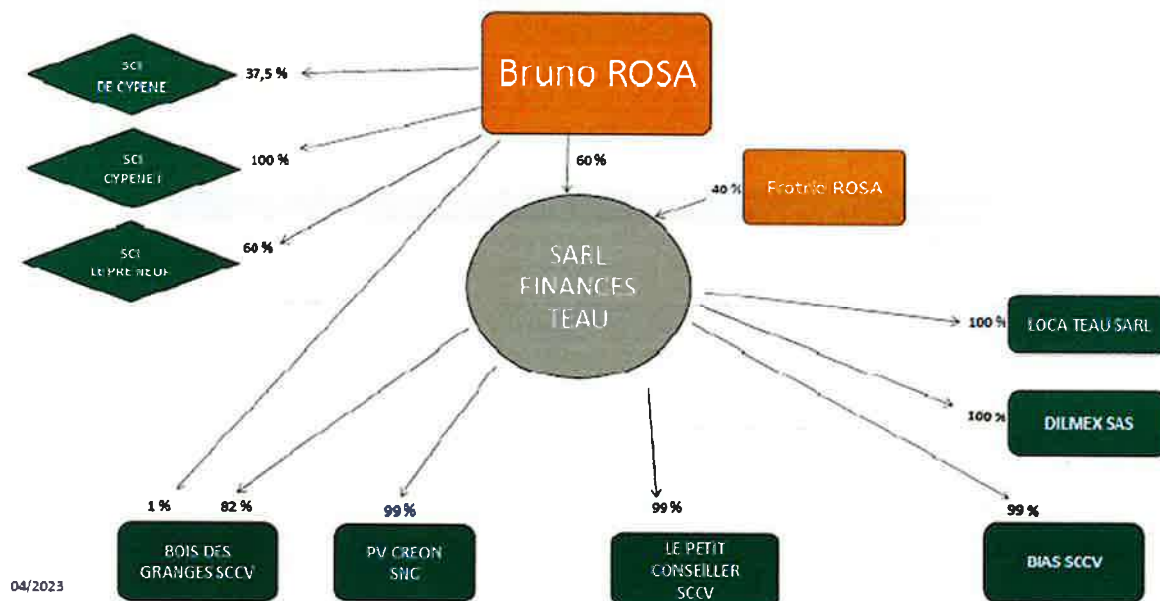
Bruno ROSA

37,5 %

SCI DE CYPENE

100 %

SCI CYPENE I

60 %

SCI LE PRE NEUF

60 %

40 %

Fratrie ROSA

SARL FINANCES TEAU

100 %

LOCA TEAU SARL

100 %

DILMEX SAS

1 %

82 %

99 %

99 %

99 %

BOIS DES GRANGES SCCV

PV CREON SNC

LE PETIT CONSEILLER SCCV

BIAS SCCV

04/2023